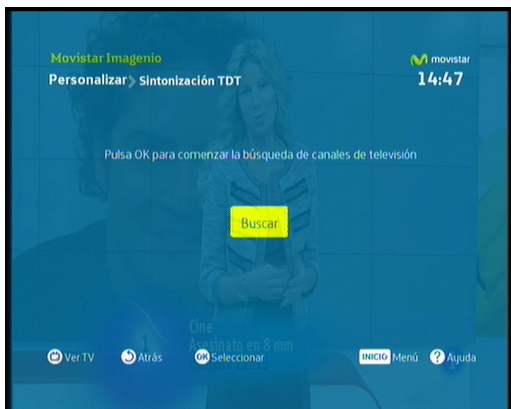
Movistar Imagenio
Personalizar Sintonización TDT

movistar
14:47

Pulsa OK para comenzar la búsqueda de canales de televisión

Buscar

Cine
Asesinato en 8 mm

Ver TV
Atrás
OK Seleccionar
INICIO Menú
? Ayuda